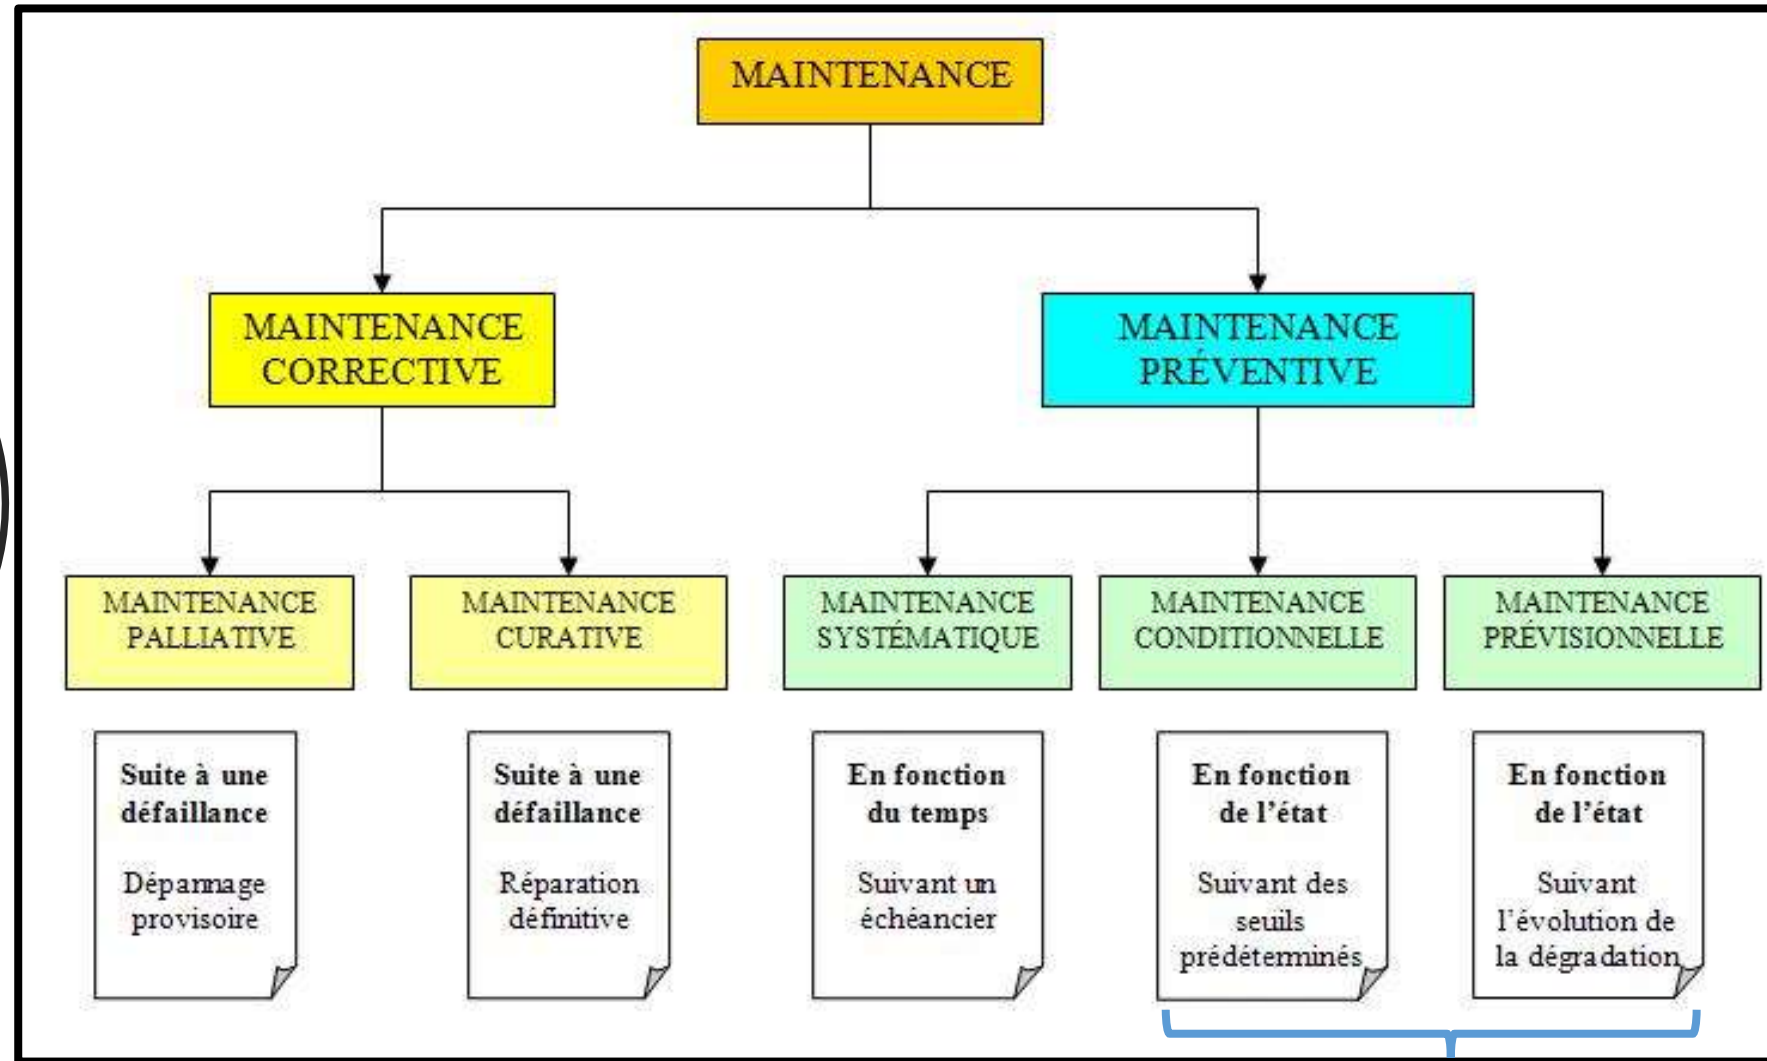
MAINTENANCE

MAINTENANCE CORRECTIVE

MAINTENANCE PRÉVENTIVE

MAINTENANCE PALLIATIVE

MAINTENANCE CURATIVE

MAINTENANCE SYSTÉMATIQUE

MAINTENANCE CONDITIONNELLE

MAINTENANCE PRÉVISIONNELLE

**Suite à une défaillance**

Dépannage provisoire

**Suite à une défaillance**

Réparation définitive

**En fonction du temps**

Suivant un échéancier

**En fonction de l'état**

Suivant des seuils prédéterminés

**En fonction de l'état**

Suivant l'évolution de la dégradation